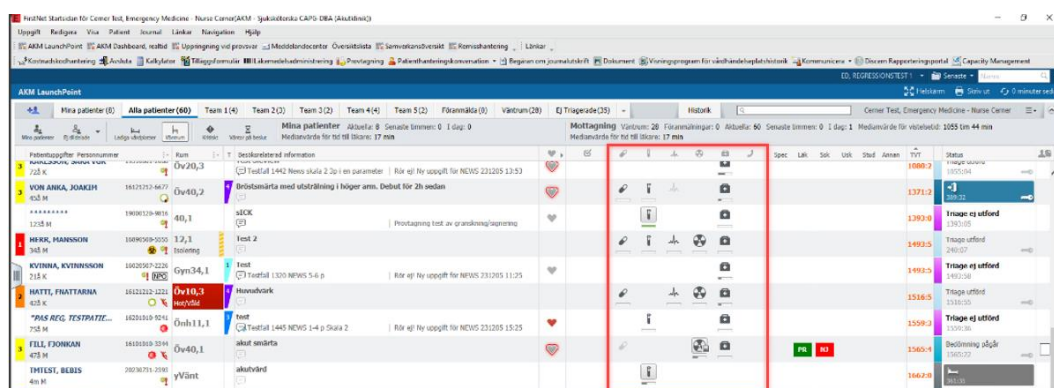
FirstNet Startsidan för Cerner Test, Emergency Medicine - Nurse Cerner(AKM - Sjuksköterska CAPS DBA (Akutklinik))

Uppgift Redigera Visa Patient Journal Länkar Navigation Hjälp

AKM LaunchPoint AKM Dashboard, realtid Uppmärkning vid provsvar Meddelandecenter Översiktslista Samverkansöversikt Remisshantering Länkar

Kontaktsökhantering Avsluta Kalkylator Tilläggsformulär Läkemedelsadministrering Provtagning Patienthanteringskonversation Begäran om journalutskrift Dokument Visningsprogram för vårdhändelsehistorik Kommunicera Discern Rapporteringsportal Capacity Management

ED, REGRESSIONTEST1 Senaste Namn

AKM LaunchPoint

Helskärm Skriv ut 0 minuter sedan

Mina patienter (8) Alla patienter (60) Team 1(4) Team 2(3) Team 3(2) Team 4(4) Team 5(2) Förannmälda (8) Väntrum (28) Ej Triagerade (35) Historik

Cerner Test, Emergency Medicine - Nurse Cerner

Mina patienter Ej tilldelade Lediga vårdplatser Vårdrum Kritisk Vänster på besko

Mina patienter Aktuella: 8 Senaste timmen: 0 1 dag: 0 Medianvärde för tid till läkare: 17 min

Mottagning Väntrum: 28 Föranmälningar: 0 Aktuella: 60 Senaste timmen: 0 1 dag: 1 Medianvärde för vistelsetid: 1055 tim 44 min Medianvärde för tid till läkare: 17 min

| | Patientuppgifter Personnummer | Rum | Besökare/relaterad information | | | | | | | | | Spec | Läk | Ssk | Usk | Stud | Annan | TVT | Status |
|---|---|---|---|---|---|---|---|---|---|---|---|---|---|---|---|---|---|---|---|
| 3 | KARLSSON, SARA VON 72å K | Öv20,3 | Testfall 1442 News skala 2 3p i en parameter \| Rör ej! Ny uppgift för NEWS 231205 13:53 | | | | | | | | | | | | | | | 1080:2 | Triage utförd 1055:04 |
| 3 | VON ANKA, JOAKIM 45å M | Öv40,2 | Bröstsmärta med utstrålning i höger arm. Debut för 2h sedan | | | | | | | | | | | | | | | 1371:2 | 289:32 |
| | ********* 123å M | 40,1 | sICK \| Provtagning test av granskning/signering | | | | | | | | | | | | | | | 1393:0 | Triage ej utförd 1393:05 |
| 1 | HERR, MANSSON 34å M | 12,1 Isolering | Test 2 | | | | | | | | | | | | | | | 1493:5 | Triage utförd 240:07 |
| | KVINNA, KVINNSSON 21å K | Gyn34,1 | Test Testfall 1320 NEWS 5-6 p \| Rör ej! Ny uppgift för NEWS 231205 11:25 | | | | | | | | | | | | | | | 1493:5 | Triage ej utförd 1493:58 |
| 2 | HATTI, FNATTARNA 42å K | Öv10,3 Hot/Våld | Huvudvärk | | | | | | | | | | | | | | | 1516:5 | Triage utförd 1516:55 |
| | *PAS REG, TESTPATIE... 75å M | Önh11,1 | test Testfall 1445 NEWS 1-4 p Skala 2 \| Rör ej! Ny uppgift för NEWS 231205 15:25 | | | | | | | | | | | | | | | 1559:3 | Triage ej utförd 1559:36 |
| 3 | FILI, FJONKAN 47å M | Öv40,1 | akut smärta | | | | | | | | | PR | RO | | | | | 1565:4 | Bedömning pågår 1565:22 |
| | TMTEST, BEBIS 4m M | yVänt | akutvård | | | | | | | | | | | | | | | 1662:0 | 361:31 |